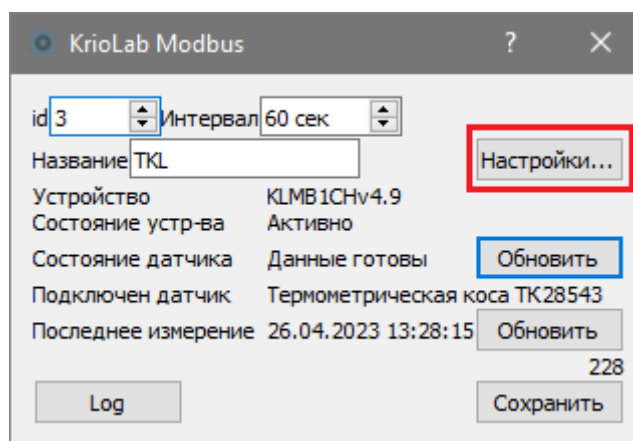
KrioLab Modbus ? ✕

id 3 Интервал 60 сек

Название TKL

Настройки...

Устройство KLMB1CHv4.9

Состояние устр-ва Активно

Состояние датчика Данные готовы Обновить

Подключен датчик Термометрическая коса ТК28543

Последнее измерение 26.04.2023 13:28:15 Обновить

228

Log

Сохранить